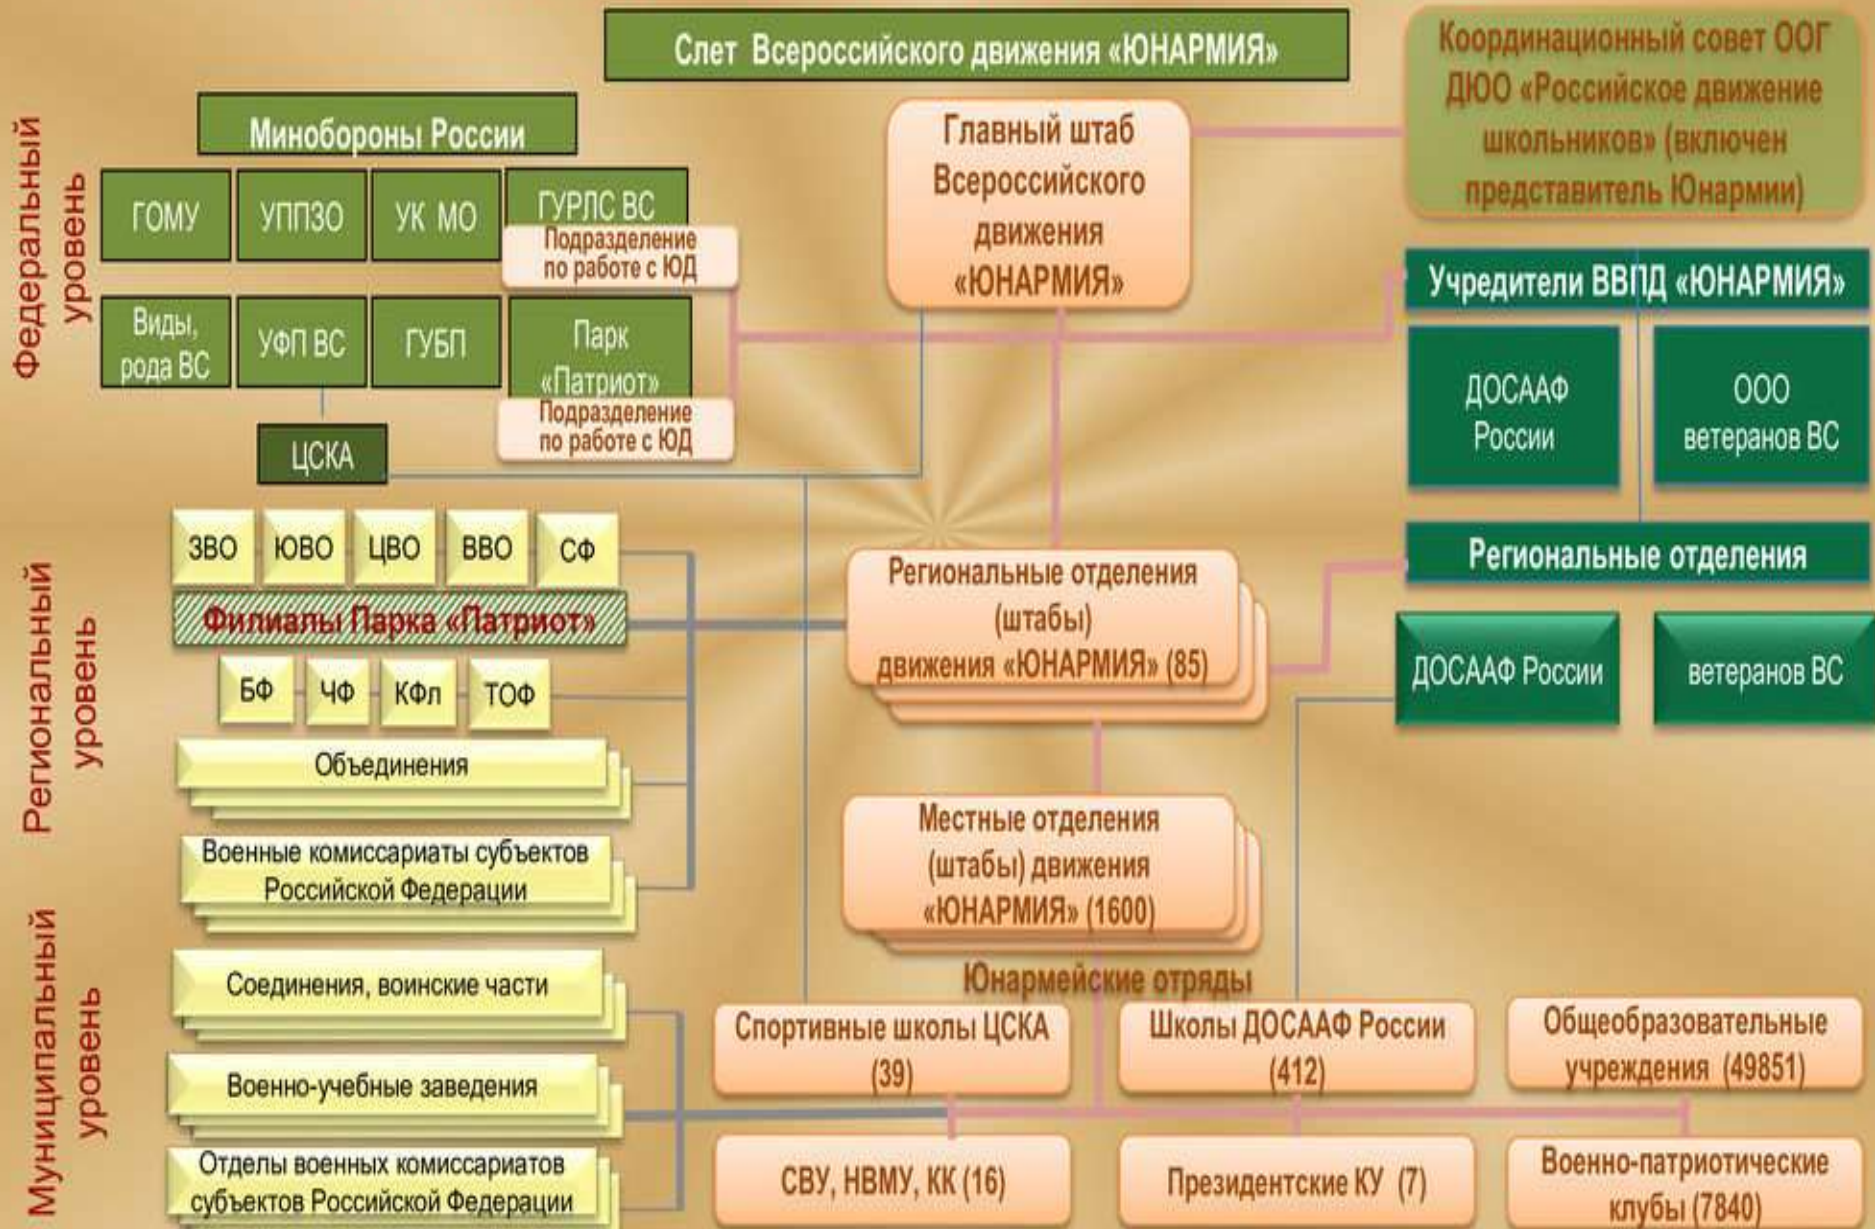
Слет Всероссийского движения «ЮНАРМИЯ»

Координационный совет ООГ ДЮО «Российское движение школьников» (включен представитель Юнармии)

Федеральный уровень

Минобороны России

ГОМУ

УППЗО

УК МО

ГУРЛС ВС

Подразделение по работе с ЮД

Виды, рода ВС

УФП ВС

ГУБП

Парк «Патриот»

Подразделение по работе с ЮД

ЦСКА

Главный штаб Всероссийского движения «ЮНАРМИЯ»

Учредители ВВПД «ЮНАРМИЯ»

ДОСААФ России

ООО ветеранов ВС

Региональный уровень

ЗВО

ЮВО

ЦВО

ВВО

СФ

Филиалы Парка «Патриот»

БФ

ЧФ

КФл

ТОФ

Объединения

Военные комиссариаты субъектов Российской Федерации

Региональные отделения (штабы) движения «ЮНАРМИЯ» (85)

Региональные отделения

ДОСААФ России

ветеранов ВС

Муниципальный уровень

Соединения, воинские части

Военно-учебные заведения

Отделы военных комиссариатов субъектов Российской Федерации

Местные отделения (штабы) движения «ЮНАРМИЯ» (1600)

Юнармейские отряды

Спортивные школы ЦСКА (39)

Школы ДОСААФ России (412)

Общеобразовательные учреждения (49851)

СВУ, НВМУ, КК (16)

Президентские КУ (7)

Военно-патриотические клубы (7840)